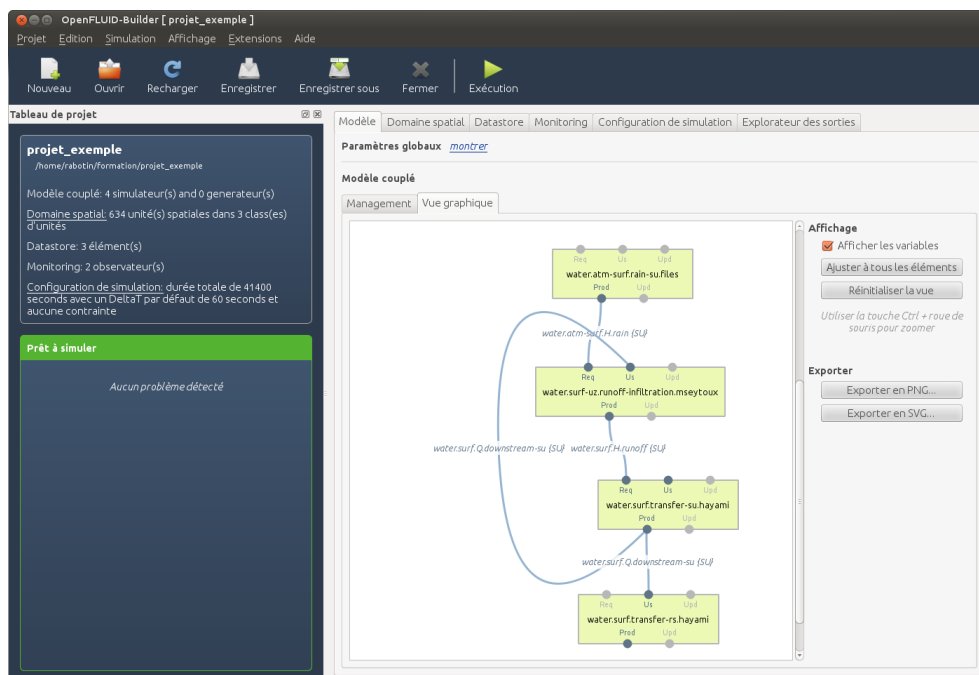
OpenFLUID-Builder [ projet_exemple ]

Projet Edition Simulation Affichage Extensions Aide

Nouveau Ouvrir Recharger Enregistrer Enregistrer sous Fermer Exécution

Tableau de projet

projet_exemple
/home/rabotin/formation/projet_exemple

Modèle couplé: 4 simulateur(s) and 0 generateur(s)

Domaine spatial: 634 unité(s) spatiales dans 3 class(es) d'unités

Datastore: 3 élément(s)

Monitoring: 2 observateur(s)

Configuration de simulation: durée totale de 41400 seconds avec un DeltaT par défaut de 60 seconds et aucune contrainte

Prêt à simuler

Aucun problème détecté

Modèle Domaine spatial Datastore Monitoring Configuration de simulation Explorateur des sorties

Paramètres globaux montrer

Modèle couplé

Management Vue graphique

Req Us Upd
water.atm-surf.rain-su.files
Prod Upd

water.atm-surf.H.rain {SU}

Req Us Upd
water.surf-uz.runoff-infiltration.mseytoux
Prod Upd

water.surf.Q.downstream-su {SU} water.surf.H.runoff {SU}

Req Us Upd
water.surf.transfer-su.hayami
Prod Upd

water.surf.Q.downstream-su {SU}

Req Us Upd
water.surf.transfer-rs.hayami
Prod Upd

Affichage
Afficher les variables
Ajuster à tous les éléments
Réinitialiser la vue
Utiliser la touche Ctrl + roue de souris pour zoomer

Exporter
Exporter en PNG...
Exporter en SVG...